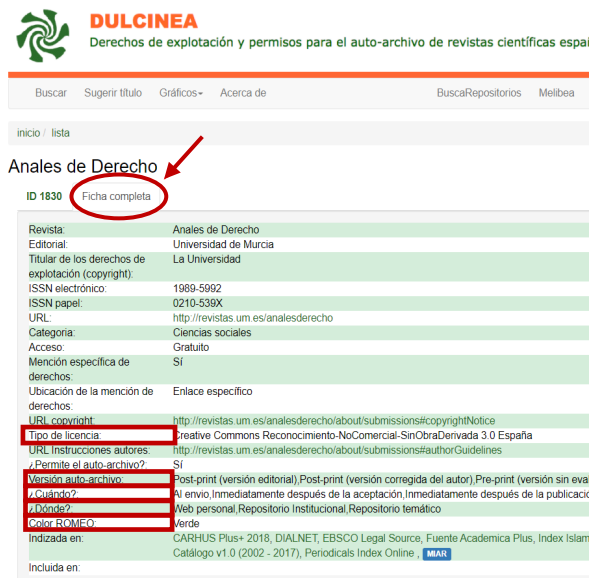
DULCINEA

Derechos de explotación y permisos para el auto-archivo de revistas científicas espa

Buscar Sugerir título Gráficos▾ Acerca de BuscaRepositorios Melibea

inicio / lista

Anales de Derecho

ID 1830 Ficha completa

| | |
|---|---|
| Revista: | Anales de Derecho |
| Editorial: | Universidad de Murcia |
| Titular de los derechos de explotación (copyright): | La Universidad |
| ISSN electrónico: | 1989-5992 |
| ISSN papel: | 0210-539X |
| URL: | http://revistas.um.es/analesderecho |
| Categoria: | Ciencias sociales |
| Acceso: | Gratuito |
| Mención específica de derechos: | SÍ |
| Ubicación de la mención de derechos: | Enlace específico |
| URL copyright: | http://revistas.um.es/analesderecho/about/submissions#copyrightNotice |
| Tipo de licencia: | Creative Commons Reconocimiento-NoComercial-SinObraDerivada 3.0 España |
| URL Instrucciones autores: | http://revistas.um.es/analesderecho/about/submissions#authorGuidelines |
| ¿Permite el auto-archivo?: | Sí |
| Versión auto-archivo: | Post-print (versión editorial),Post-print (versión corregida del autor),Pre-print (versión sin eva |
| ¿Cuándo?: | Al envio,Inmediatamente después de la aceptación,Inmediatamente después de la publicació |
| ¿Dónde?: | Web personal,Repositorio Institucional,Repositorio temático |
| Color ROMEO: | Verde |
| Indizada en: | CARHUS Plus+ 2018, DIALNET, EBSCO Legal Source, Fuente Academica Plus, Index Islam Catálogo v1.0 (2002 - 2017), Periodicals Index Online , MIAR |
| Incluida en: | |